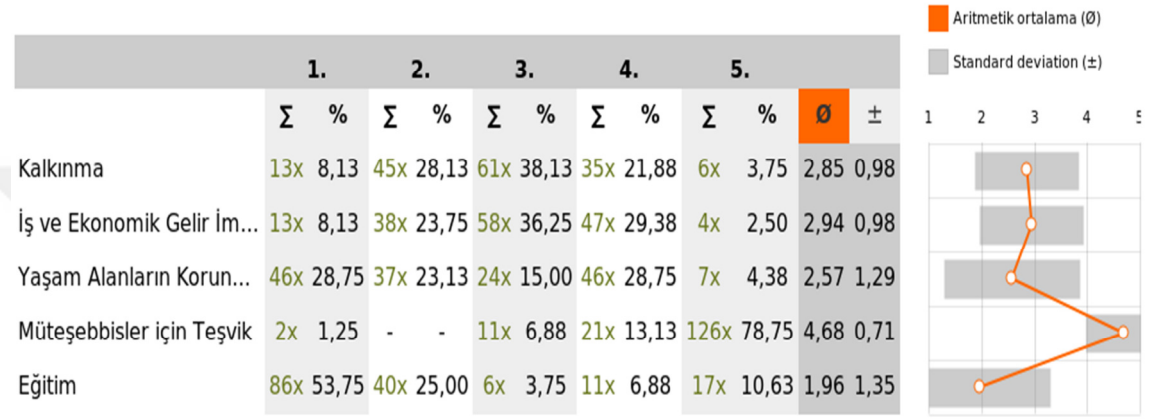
Aritmetik ortalama (Ø)
Standard deviation (±)

| | 1. Σ | 1. % | 2. Σ | 2. % | 3. Σ | 3. % | 4. Σ | 4. % | 5. Σ | 5. % | Ø | ± |
|---|---|---|---|---|---|---|---|---|---|---|---|---|
| Kalkınma | 13x | 8,13 | 45x | 28,13 | 61x | 38,13 | 35x | 21,88 | 6x | 3,75 | 2,85 | 0,98 |
| İş ve Ekonomik Gelir İm... | 13x | 8,13 | 38x | 23,75 | 58x | 36,25 | 47x | 29,38 | 4x | 2,50 | 2,94 | 0,98 |
| Yaşam Alanların Korun... | 46x | 28,75 | 37x | 23,13 | 24x | 15,00 | 46x | 28,75 | 7x | 4,38 | 2,57 | 1,29 |
| Müteşebbisler için Teşvik | 2x | 1,25 | - | - | 11x | 6,88 | 21x | 13,13 | 126x | 78,75 | 4,68 | 0,71 |
| Eğitim | 86x | 53,75 | 40x | 25,00 | 6x | 3,75 | 11x | 6,88 | 17x | 10,63 | 1,96 | 1,35 |

1 2 3 4 5